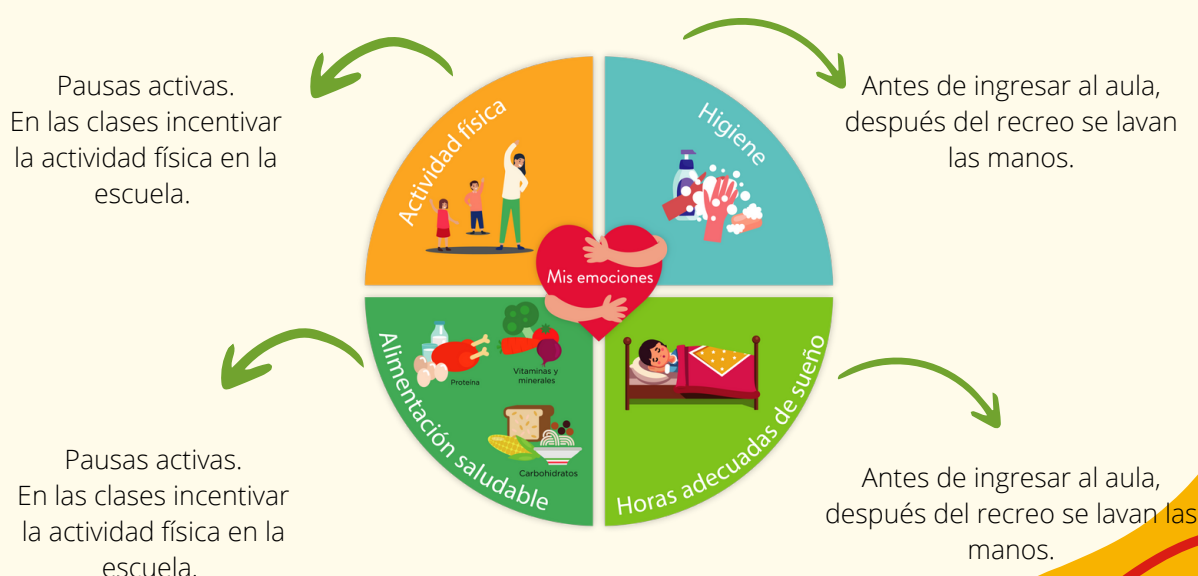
Pausas activas.
En las clases incentivar la actividad física en la escuela.

Actividad física

Higiene

Antes de ingresar al aula, después del recreo se lavan las manos.

Mis emociones

Alimentación saludable

Proteína

Vitaminas y minerales

Carbohidratos

Horas adecuadas de sueño

Pausas activas.
En las clases incentivar la actividad física en la escuela.

Antes de ingresar al aula, después del recreo se lavan las manos.